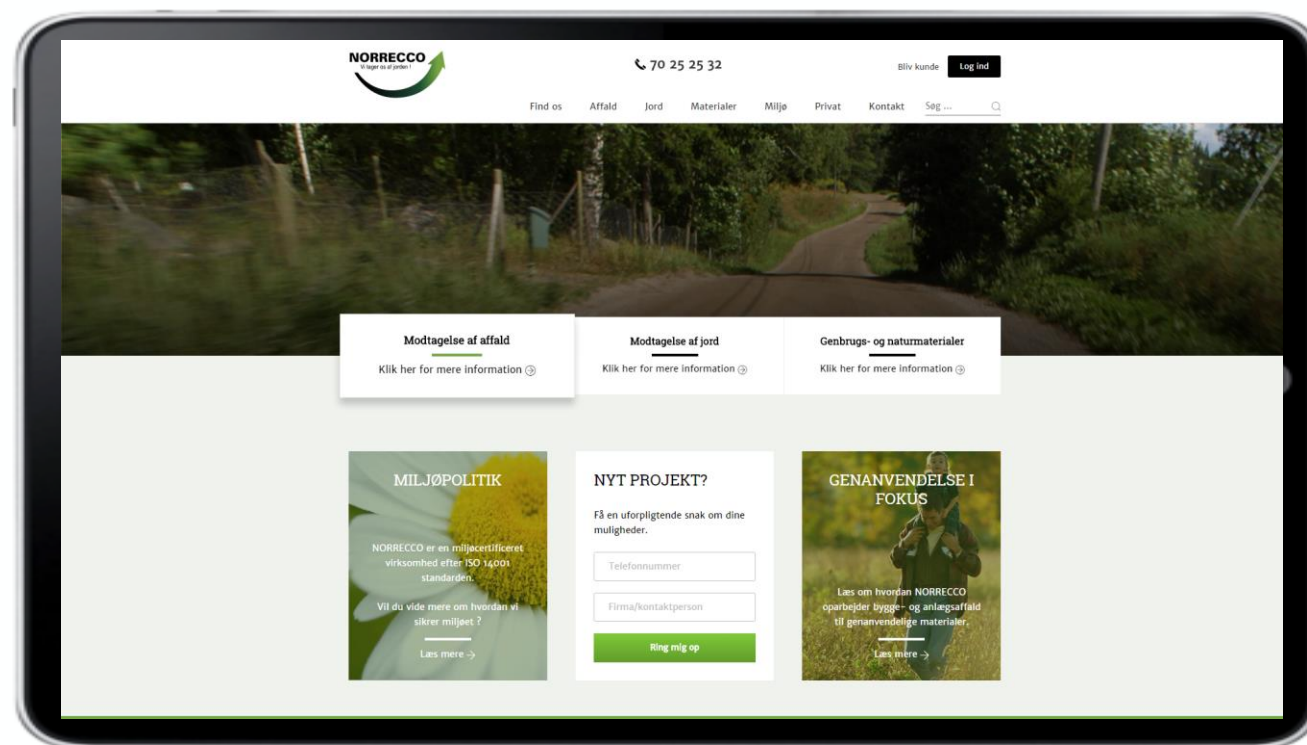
NORRECCO
Vi tager os af jorden !

70 25 25 32

Bliv kunde
Log ind

Find os
Affald
Jord
Materialer
Miljø
Privat
Kontakt
Søg ...

Modtagelse af affald
Klik her for mere information

Modtagelse af jord
Klik her for mere information

Genbrugs- og naturmaterialer
Klik her for mere information

MILJØPOLITIK

NORRECCO er en miljøcertificeret virksomhed efter ISO 14001 standarden.

Vil du vide mere om hvordan vi sikrer miljøet ?

Læs mere

NYT PROJEKT?

Få en uforpligtende snak om dine muligheder.

Telefonnummer

Firma/kontaktperson

Ring mig op

GENANVENDELSE I FOKUS

Læs om hvordan NORRECCO oparbejder bygge- og anlægsaffald til genanvendelige materialer.

Læs mere